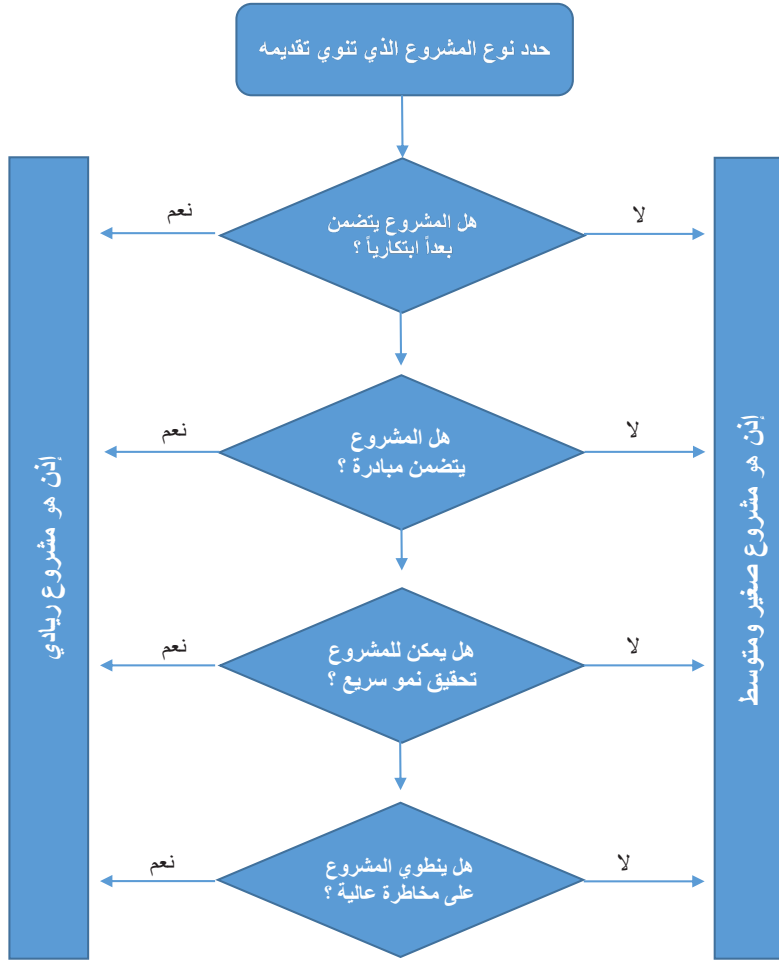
حدد نوع المشروع الذي تنوي تقديمه

هل المشروع يتضمن بعداً ابتكارياً ؟

نعم

لا

هل المشروع يتضمن مبادرة ؟

نعم

لا

هل يمكن للمشروع تحقيق نمو سريع ؟

نعم

لا

هل ينطوي المشروع على مخاطرة عالية ؟

نعم

لا

إذن هو مشروع ريادي

إذن هو مشروع صغير ومتوسط